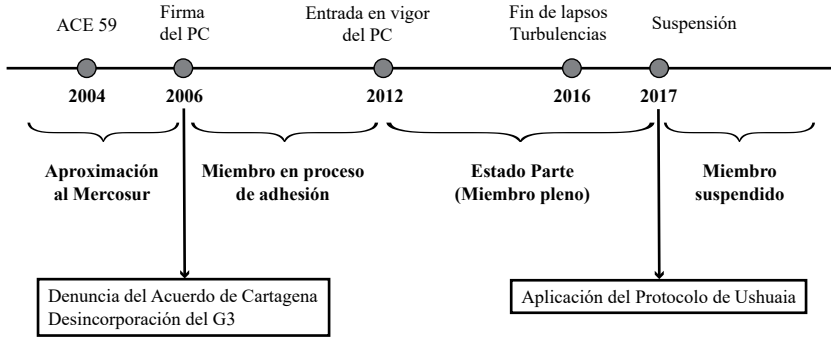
ACE 59

Firma del PC

Entrada en vigor del PC

Fin de lapsos Turbulencias

Suspensión

2004

2006

2012

2016

2017

Aproximación al Mercosur

Miembro en proceso de adhesión

Estado Parte (Miembro pleno)

Miembro suspendido

Denuncia del Acuerdo de Cartagena
Desincorporación del G3

Aplicación del Protocolo de Ushuaia